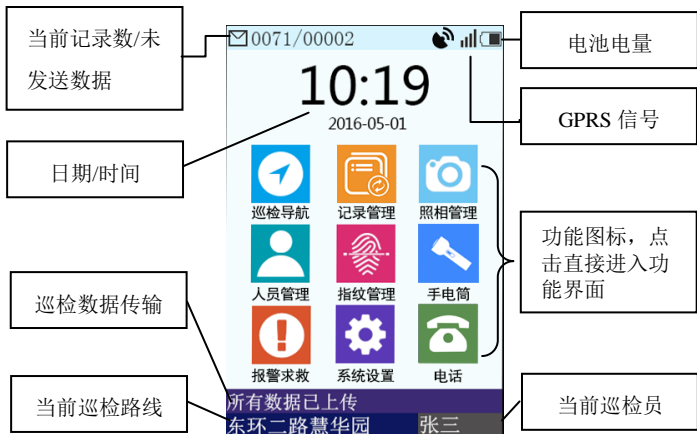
当前记录数/未发送数据

0071/00002

电池电量

10:19

2016-05-01

GPRS 信号

日期/时间

巡检导航
记录管理
照相管理

人员管理
指纹管理
手电筒

报警求救
系统设置
电话

功能图标，点击直接进入功能界面

巡检数据传输

所有数据已上传

当前巡检路线

东环二路慧华园

张三

当前巡检员